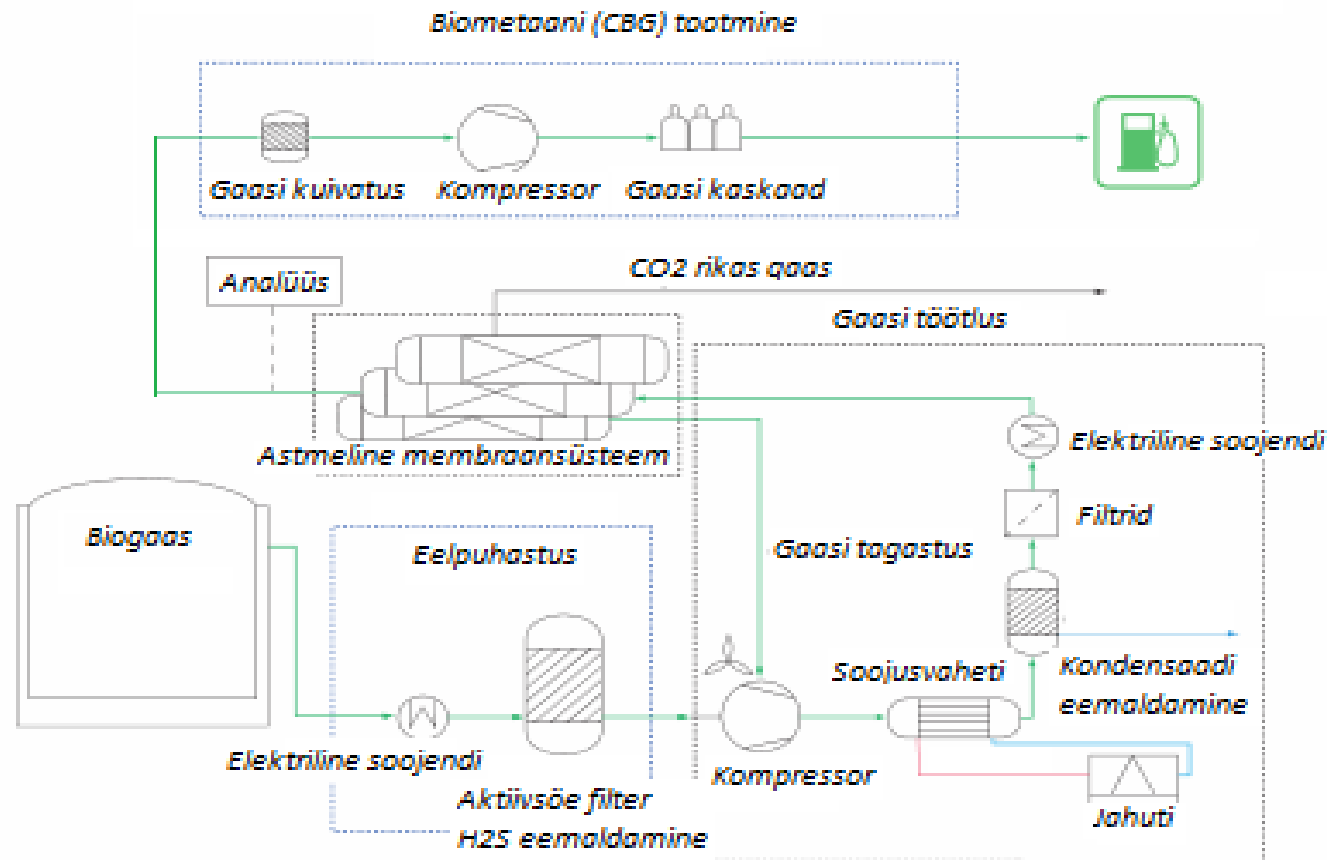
Biometaani (CBG) tootmine

Gaasi kuivatus
Kompressor
Gaasi kaskaad

Analüüs
CO2 rikas gaas
Gaasi töötlus
Astmeline membraansüsteem
Elektriline soojendi
Filtrid
Gaasi tagastus
Biogaas
Eelpuhastus
Kondensaadi eemaldamine
Soojusvaheti
Elektriline soojendi
Kompressor
Aktiivsöe filter
H2S eemaldamine
Jahuti